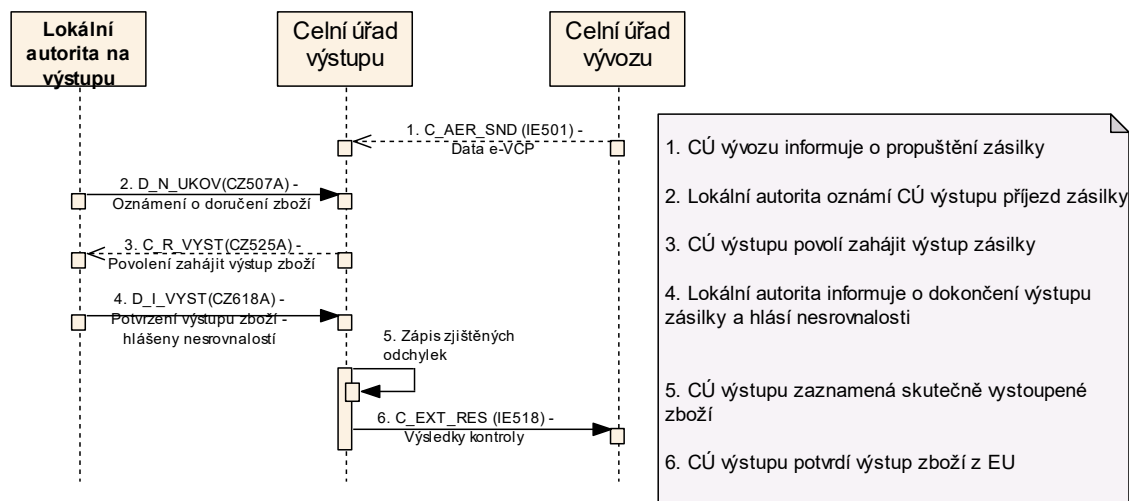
Lokální autorita na výstupu

Celní úřad výstupu

Celní úřad vývozu

1. C_AER_SND (IE501) - Data e-VCP

2. D_N_UKOV(CZ507A) - Oznámení o doručení zboží

3. C_R_VYST(CZ525A) - Povolení zahájit výstup zboží

4. D_I_VYST(CZ618A) - Potvrzení výstupu zboží - hlášeny nesrovnalostí

5. Zápis zjištěných odchylek

6. C_EXT_RES (IE518) - Výsledky kontroly

1. CÚ vývozu informuje o propuštění zásilky

2. Lokální autorita oznámí CÚ výstupu příjezd zásilky

3. CÚ výstupu povolí zahájit výstup zásilky

4. Lokální autorita informuje o dokončení výstupu zásilky a hlásí nesrovnalosti

5. CÚ výstupu zaznamená skutečně vystoupené zboží

6. CÚ výstupu potvrdí výstup zboží z EU